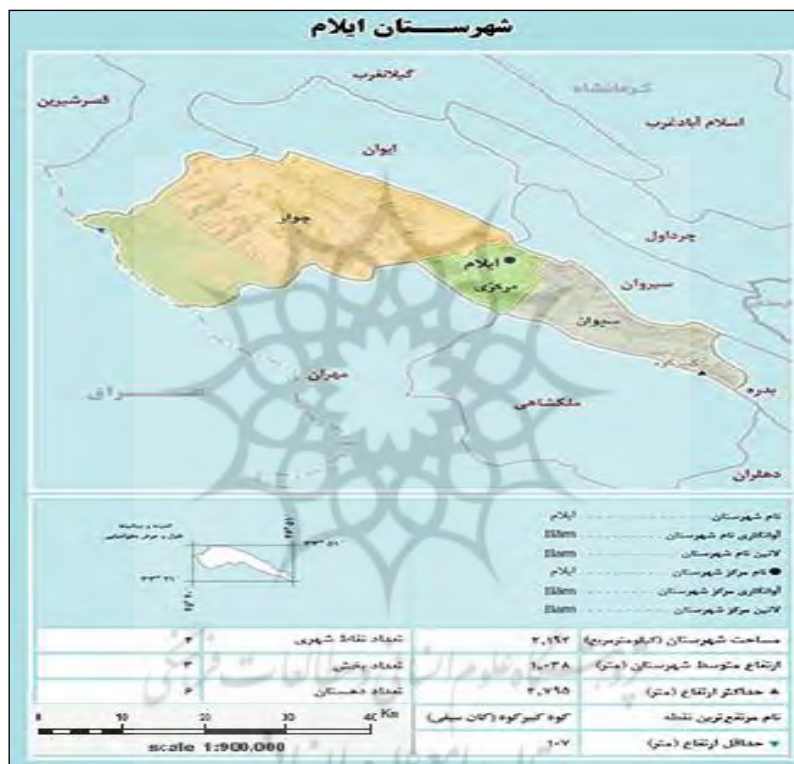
شهرســـــتان ایلام

گیلانغرب
کرمانشاه
قصرشیرین
اسلام آبادغرب
ایوان
چوار
چرداول
ایلام
مرکزی
سیروان
سیروان
عراق
مهران
ملکشاهی
بدره
دهلران

نام شهرستان ایلام
آوانگاری نام شهرستان Ilâm
لاتین نام شهرستان Ilam
نام مرکز شهرستان ایلام
آوانگاری مرکز شهرستان Ilâm
لاتین مرکز شهرستان Ilam

| مساحت شهرستان (کیلومترمربع) | ۲,۹۹۲ | تعداد نقاط شهری | ۴ |
|---|---|---|---|
| ارتفاع متوسط شهرستان (متر) | ۱۰۳۸ | تعداد بخش | ۳ |
| حداکثر ارتفاع (متر) | ۲,۷۹۵ | تعداد دهستان | ۶ |
| نام مرتفع ترین نقطه | کوه کبیرکوه (کان سیفی) | | |
| حداقل ارتفاع (متر) | ۱۰۷ | | |

0 10 20 30 40 Km
scale 1:900,000